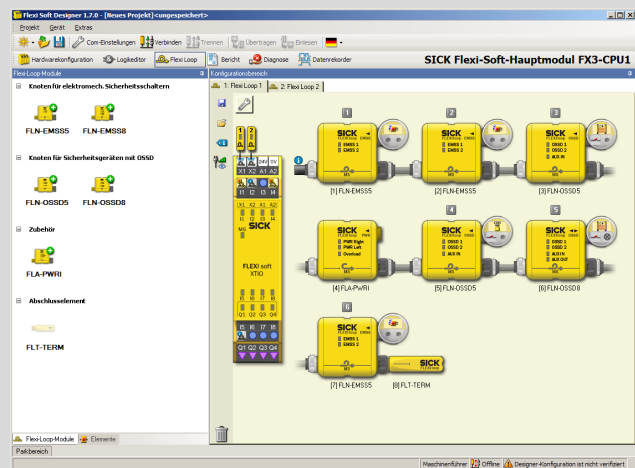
Flexi Soft Designer 1.7.0 - [Neues Projekt]<ungespeichert>

Projekt Gerät Extras

Com-Einstellungen Verbinden Trennen Übertragen Einlesen

Hardwarekonfiguration Logikeditor Flexi Loop Bericht Diagnose Datenrekorder

SICK Flexi-Soft-Hauptmodul FX3-CPU1

Flexi Loop-Module

Knoten für elektromech. Sicherheitsschaltern

FLN-EMSS5 FLN-EMSS8

Knoten für Sicherheitsgeräten mit OSSD

FLN-OSSD5 FLN-OSSD8

Zubehör

FLA-PWRI

Abschlusselement

FLT-TERM

Flexi-Loop-Module Elemente

Parkbereich

Konfigurationsbereich

1: Flexi Loop 1 2: Flexi Loop 2

1 2

X1 X2 A1 A2

I1 I2 I3 I4

SICK

FLEXI soft XTIO

I5 I6 I7 I8

Q1 Q2 Q3 Q4

1 2 3

SICK EMSS 1 EMSS 2

SICK EMSS 1 EMSS 2

SICK OSSD 1 OSSD 2 AUX IN

[1] FLN-EMSS5 [2] FLN-EMSS5 [3] FLN-OSSD5

4 5

SICK PWR Right PWR Left Overload

SICK OSSD 1 OSSD 2 AUX IN

SICK OSSD 1 OSSD 2 AUX IN AUX OUT

[4] FLA-PWRI [5] FLN-OSSD5 [6] FLN-OSSD8

6

SICK EMSS 1 EMSS 2

SICK

[7] FLN-EMSS5 [8] FLT-TERM

Maschinenführer Offline Designer-Konfiguration ist nicht verifiziert